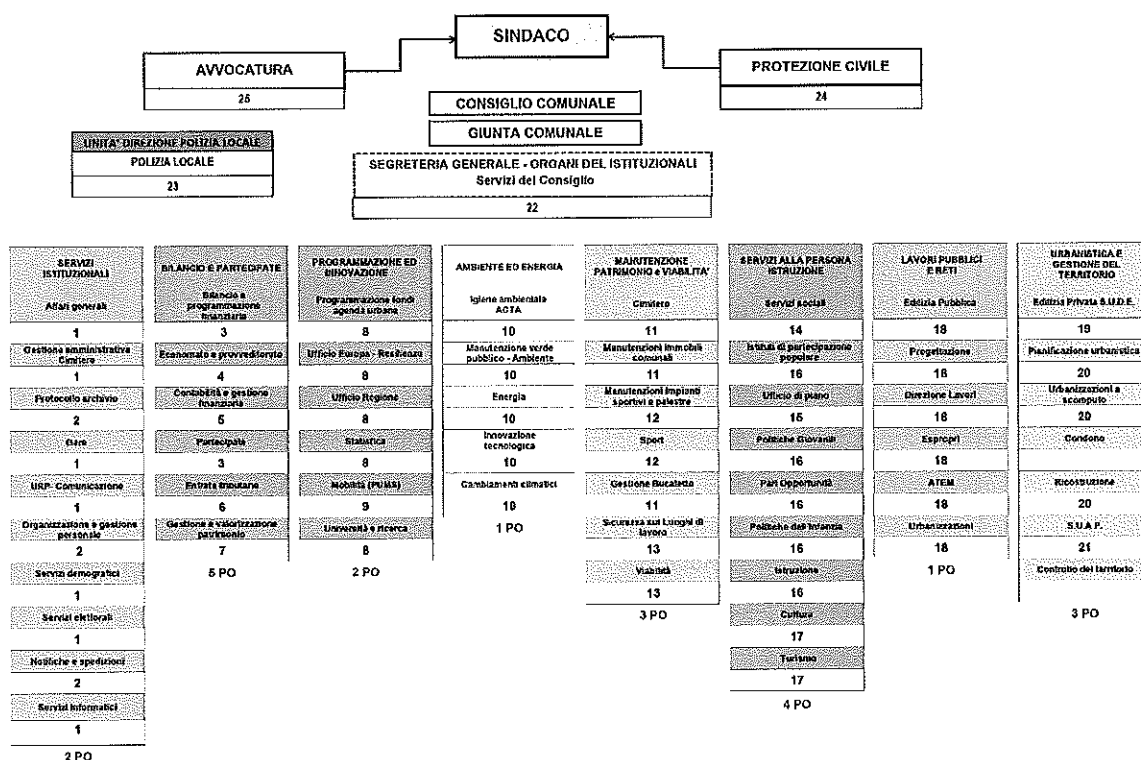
SINDACO

AVVOCATURA
25

PROTEZIONE CIVILE
24

CONSIGLIO COMUNALE

GIUNTA COMUNALE

UNITA' DIREZIONE POLIZIA LOCALE
POLIZIA LOCALE
23

SEGRETERIA GENERALE - ORGANI DEL ISTITUZIONALI
Servizi del Consiglio
22

SERVIZI ISTITUZIONALI
Affari generali
1
Gestione amministrativa Cimitero
1
Protocollo archivio
2
Gare
1
URP- Comunicazione
1
Organizzazione e gestione personale
2
Servizi demografici
1
Servizi elettorali
1
Notifiche e spedizioni
2
Servizi Informatici
1
2 PO

BILANCIO E PARTECIPATE
Bilancio e programmazione finanziaria
3
Economato e provveditorato
4
Contabilità e gestione finanziaria
5
Partecipate
3
Entrate tributarie
6
Gestione e valorizzazione patrimonio
7
5 PO

PROGRAMMAZIONE ED INNOVAZIONE
Programmazione fondi agenda urbana
8
Ufficio Europa - Resilienza
8
Ufficio Regione
8
Statistica
8
Mobilità (PUMS)
9
Università e ricerca
8
2 PO

AMBIENTE ED ENERGIA
Igiene ambientale ACTA
10
Manutenzione verde pubblico - Ambiente
10
Energia
10
Innovazione tecnologica
10
Cambiamenti climatici
10
1 PO

MANUTENZIONE PATRIMONIO e VIABILITA'
Cimitero
11
Manutenzioni immobili comunali
11
Manutenzioni impianti sportivi e palestre
12
Sport
12
Gestione Bucaletto
11
Sicurezza sui Luoghi di lavoro
13
Viabilità
13
3 PO

SERVIZI ALLA PERSONA ISTRUZIONE
Servizi sociali
14
Istituti di partecipazione popolare
16
Ufficio di piano
15
Politiche Giovanili
16
Pari Opportunità
16
Politiche dell'infanzia
16
Istruzione
16
Cultura
17
Turismo
17
4 PO

LAVORI PUBBLICI E RETI
Edilizia Pubblica
18
Progettazione
18
Direzione Lavori
18
Espropri
18
ATEM
18
Urbanizzazioni
18
1 PO

URBANISTICA E GESTIONE DEL TERRITORIO
Edilizia Privata S.U.D.E.
19
Pianificazione urbanistica
20
Urbanizzazioni a scomputo
20
Condono

Ricostruzione
20
S.U.A.P.
21
Controllo del territorio
3 PO